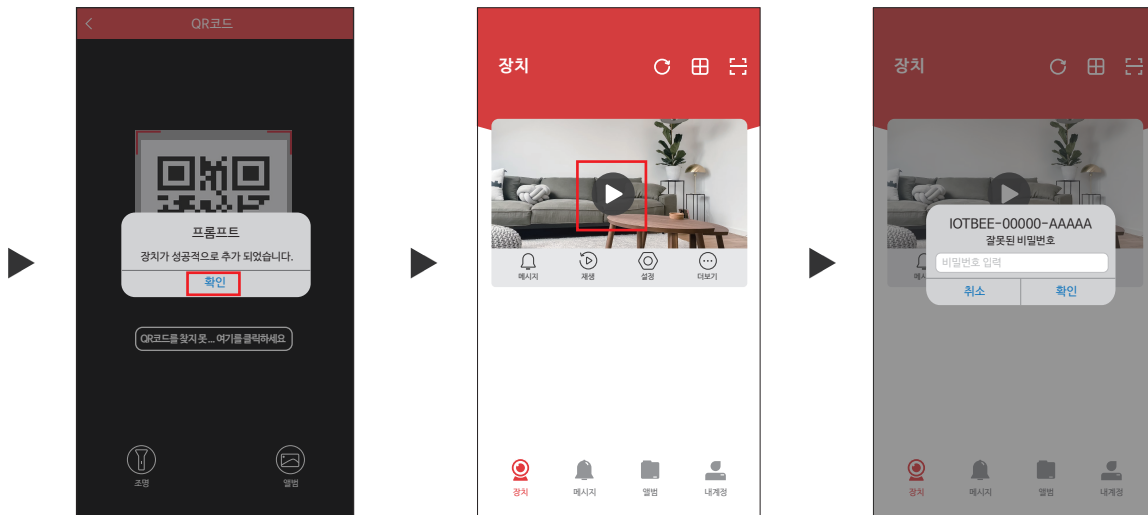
QR코드

프롬프트
장치가 성공적으로 추가 되었습니다.
확인

QR코드를 찾지 못... 여기를 클릭하세요

조명
앨범

장치

메시지
재생
설정
더보기

장치
메시지
앨범
내계정

장치

IOTBEE-00000-AAAAA
잘못된 비밀번호
비밀번호 입력
취소
확인

장치
메시지
앨범
내계정